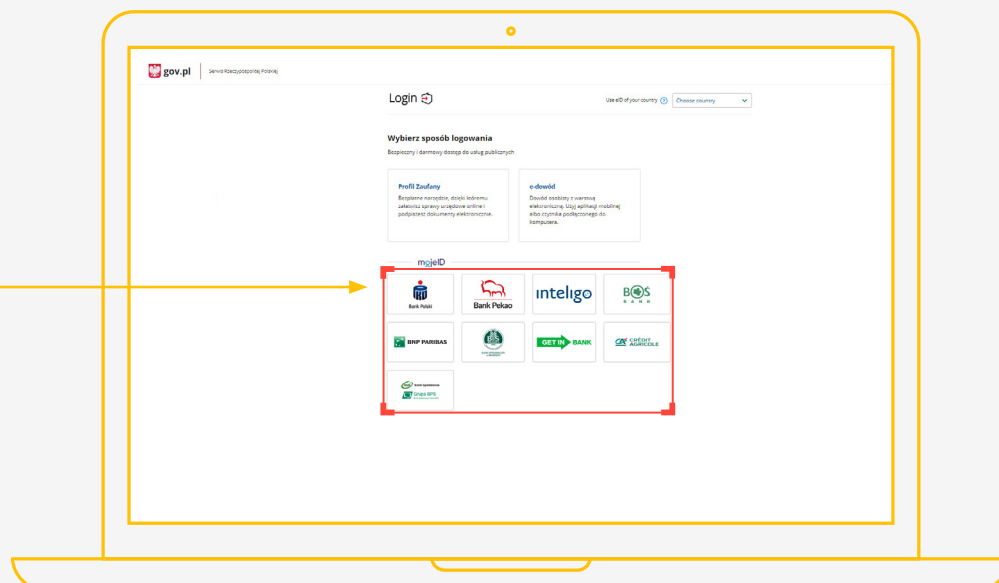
gov.pl | Serwis Rzeczypospolitej Polskiej

Login

Use eID of your country ⓘ Choose country

Wybierz sposób logowania

Bezpieczny i darmowy dostęp do usług publicznych

Profil Zaufany
Bezpłatne narzędzie, dzięki któremu załatwisz sprawy urzędowe online i podpiszesz dokumenty elektroniczne.

e-dowód
Dowód osobisty z warstwą elektroniczną. Użyj aplikacji mobilnej albo czytnika podłączonego do komputera.

mojeID

Bank Polski

Bank Pekao

inteligo

BOŚ BANK

BNP PARIBAS

BS

GET IN BANK

CRÉDIT AGRICOLE

Bank Spółdzielczy Grupa BPS